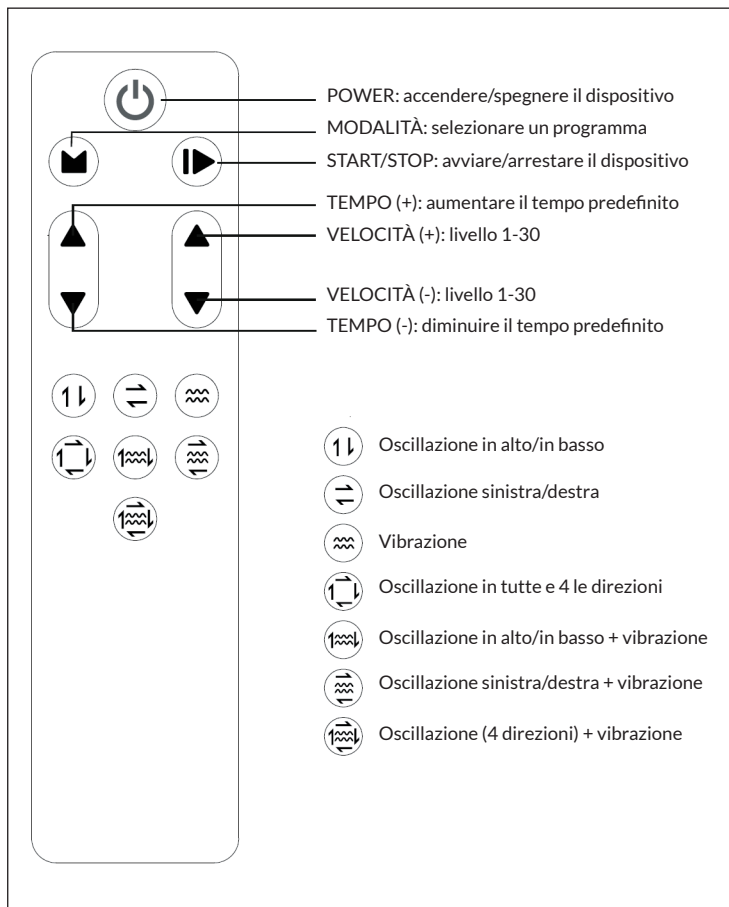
POWER: accendere/spegnere il dispositivo

MODALITÀ: selezionare un programma

START/STOP: avviare/arrestare il dispositivo

TEMPO (+): aumentare il tempo predefinito

VELOCITÀ (+): livello 1-30

VELOCITÀ (-): livello 1-30

TEMPO (-): diminuire il tempo predefinito

Oscillazione in alto/in basso

Oscillazione sinistra/destra

Vibrazione

Oscillazione in tutte e 4 le direzioni

Oscillazione in alto/in basso + vibrazione

Oscillazione sinistra/destra + vibrazione

Oscillazione (4 direzioni) + vibrazione